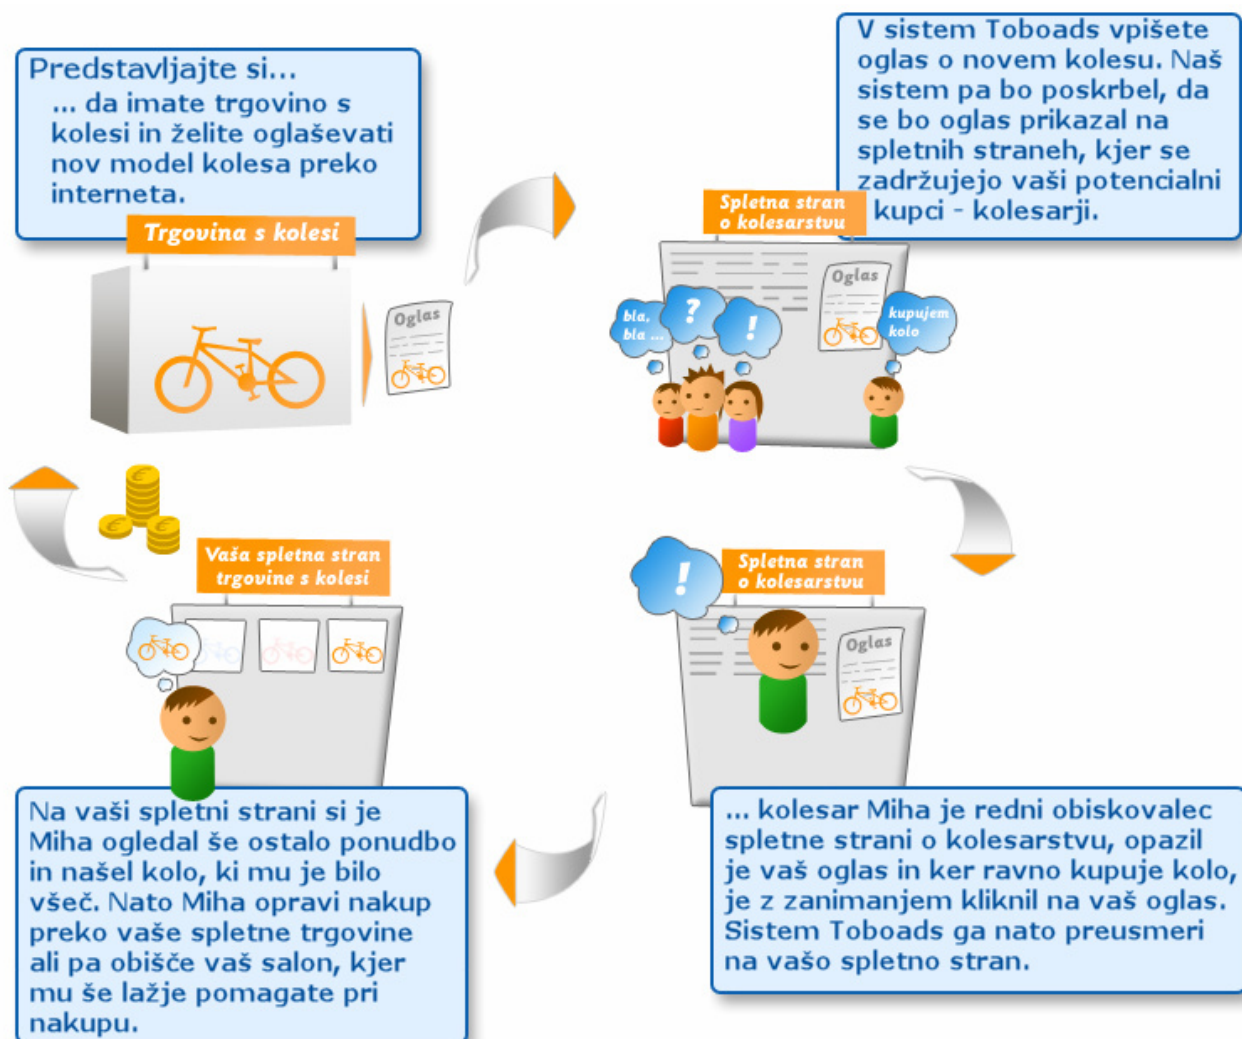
Predstavljajte si...
... da imate trgovino s kolesi in želite oglaševati nov model kolesa preko interneta.

Trgovina s kolesi

Oglas

V sistem Toboads vpišete oglas o novem kolesu. Naš sistem pa bo poskrbel, da se bo oglas prikazal na spletnih straneh, kjer se zadržujejo vaši potencialni kupci - kolesarji.

Spletna stran o kolesarstvu

Oglas

bla, bla ...

?

!

kupujem kolo

Spletna stran o kolesarstvu

!

Oglas

... kolesar Miha je redni obiskovalec spletne strani o kolesarstvu, opazil je vaš oglas in ker ravno kupuje kolo, je z zanimanjem kliknil na vaš oglas. Sistem Toboads ga nato preusmeri na vašo spletno stran.

Vaša spletna stran trgovine s kolesi

Na vaši spletni strani si je Miha ogledal še ostalo ponudbo in našel kolo, ki mu je bilo všeč. Nato Miha opravi nakup preko vaše spletne trgovine ali pa obišče vaš salon, kjer mu še lažje pomagate pri nakupu.